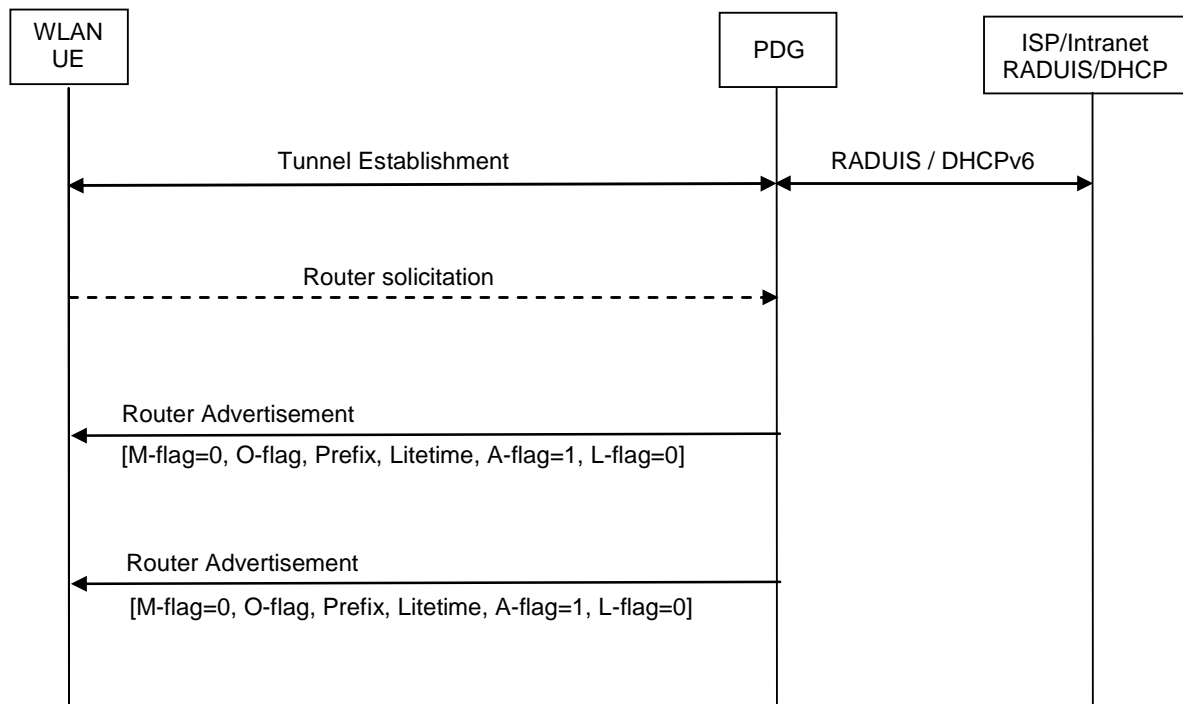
WLAN UE

PDG

ISP/Intranet RADUIS/DHCP

Tunnel Establishment

RADUIS / DHCPv6

Router solicitation

Router Advertisement

[M-flag=0, O-flag, Prefix, Litetime, A-flag=1, L-flag=0]

Router Advertisement

[M-flag=0, O-flag, Prefix, Litetime, A-flag=1, L-flag=0]